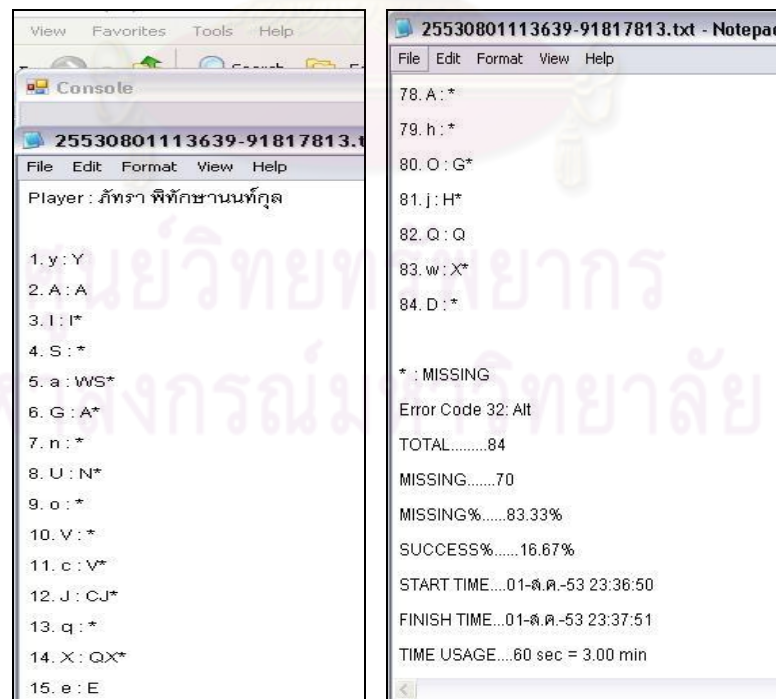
View Favorites Tools Help

Console

25530801113639-91817813.t

File Edit Format View Help

Player : ภัทรา พิทักษานนท์กูล

1. y : Y

2. A : A

3. I : I*

4. S : *

5. a : WS*

6. G : A*

7. n : *

8. U : N*

9. o : *

10. V : *

11. c : V*

12. J : CJ*

13. q : *

14. X : QX*

15. e : E

25530801113639-91817813.txt - Notepad

File Edit Format View Help

78. A : *

79. h : *

80. O : G*

81. j : H*

82. Q : Q

83. w : X*

84. D : *

* : MISSING

Error Code 32: Alt

TOTAL.........84

MISSING.......70

MISSING%......83.33%

SUCCESS%......16.67%

START TIME....01-ส.ค.-53 23:36:50

FINISH TIME...01-ส.ค.-53 23:37:51

TIME USAGE....60 sec = 3.00 min

ศูนย์วิทยทรัพยากร
จุฬาลงกรณ์มหาวิทยาลัย